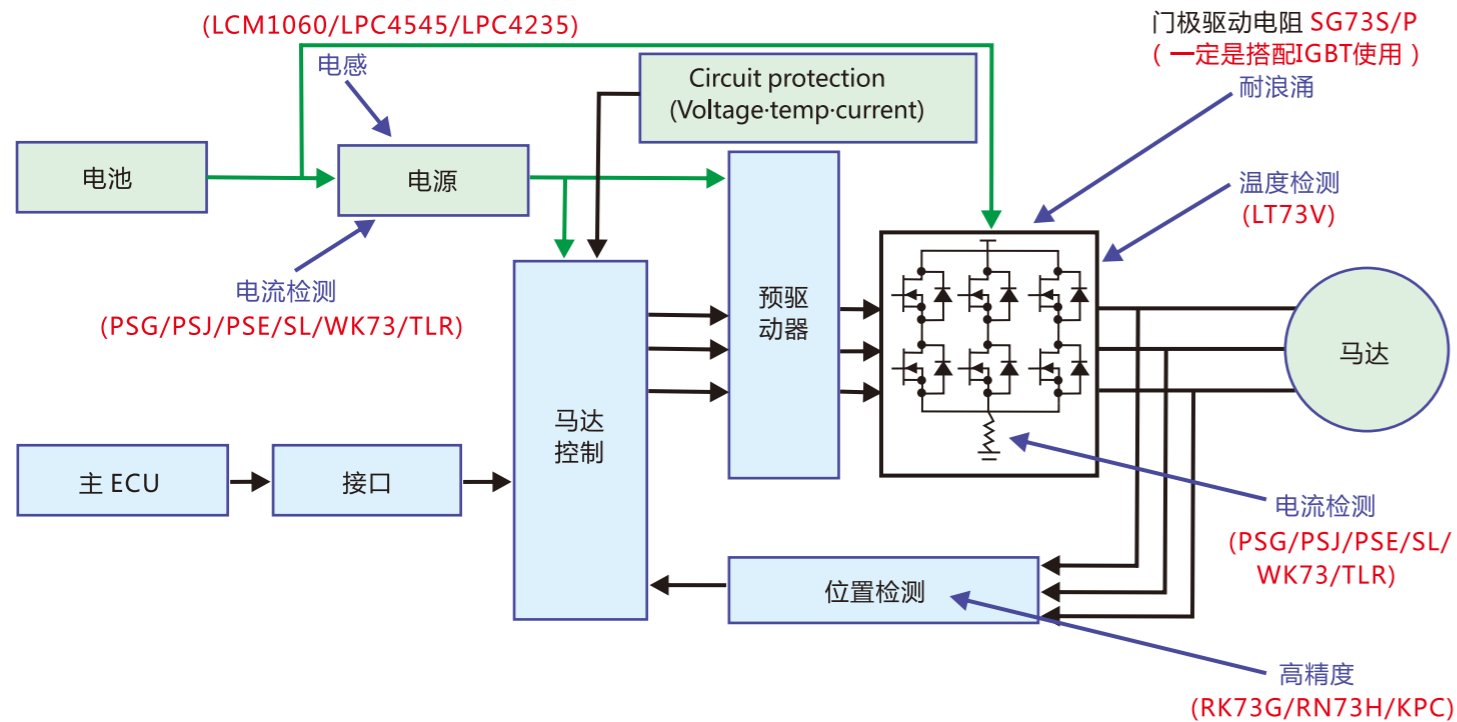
(LCM1060/LPC4545/LPC4235)

电感

Circuit protection
(Voltage·temp·current)

门极驱动电阻 SG73S/P
（一定是搭配IGBT使用）

耐浪涌

电池

电源

温度检测
(LT73V)

电流检测
(PSG/PSJ/PSE/SL/WK73/TLR)

预驱动器

马达

马达控制

主 ECU

接口

电流检测
(PSG/PSJ/PSE/SL/WK73/TLR)

位置检测

高精度
(RK73G/RN73H/KPC)